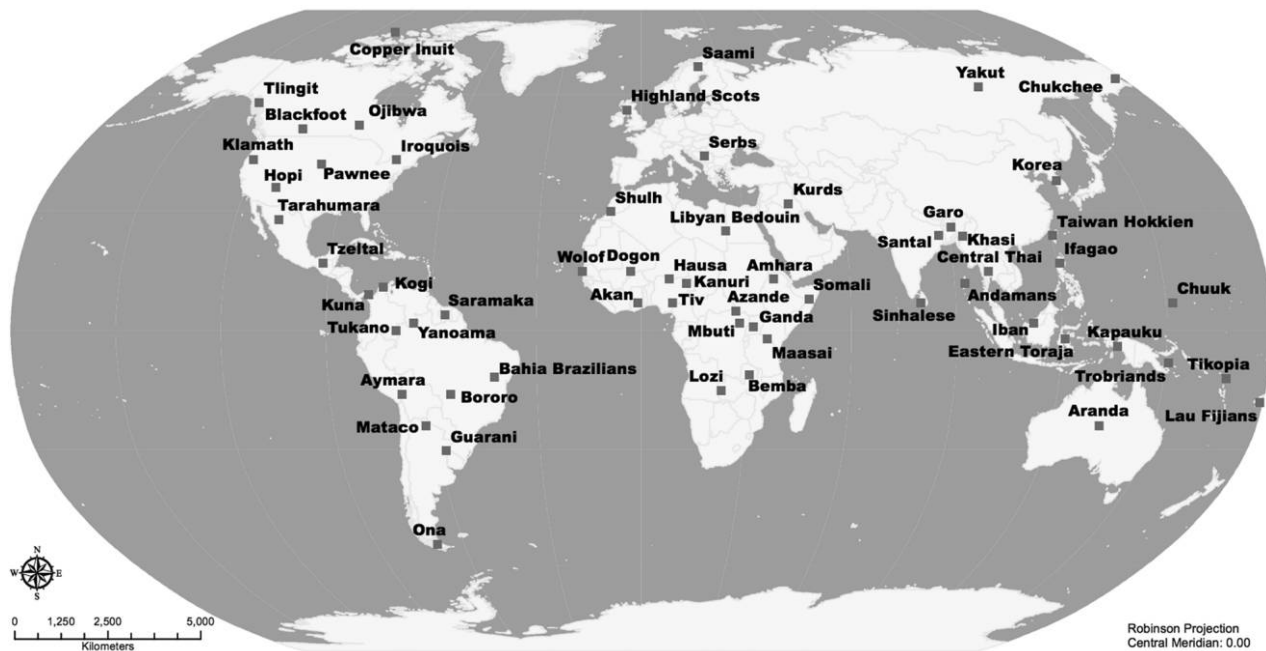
Copper Inuit
Saami
Tlingit
Blackfoot
Ojibwa
Highland Scots
Yakut
Chukchee
Klamath
Iroquois
Serbs
Hopi
Pawnee
Korea
Kurds
Tarahumara
Shulh
Libyan Bedouin
Garo
Taiwan Hokkien
Santal
Khasi
Ifagao
Tzeltal
Central Thai
Wolof
Dogon
Hausa
Amhara
Kanuri
Kogi
Somali
Chuuk
Andamans
Kuna
Saramaka
Akan
Tiv
Azande
Sinhalese
Tukano
Yanoama
Mbuti
Ganda
Iban
Kapauku
Eastern Toraja
Maasai
Bahia Brazilians
Tikopia
Lozi
Bemba
Trobriands
Aymara
Bororo
Aranda
Lau Fijians
Mataco
Guarani
Ona
N
W
E
S
0 1,250 2,500 5,000
Kilometers
Robinson Projection
Central Meridian: 0.00